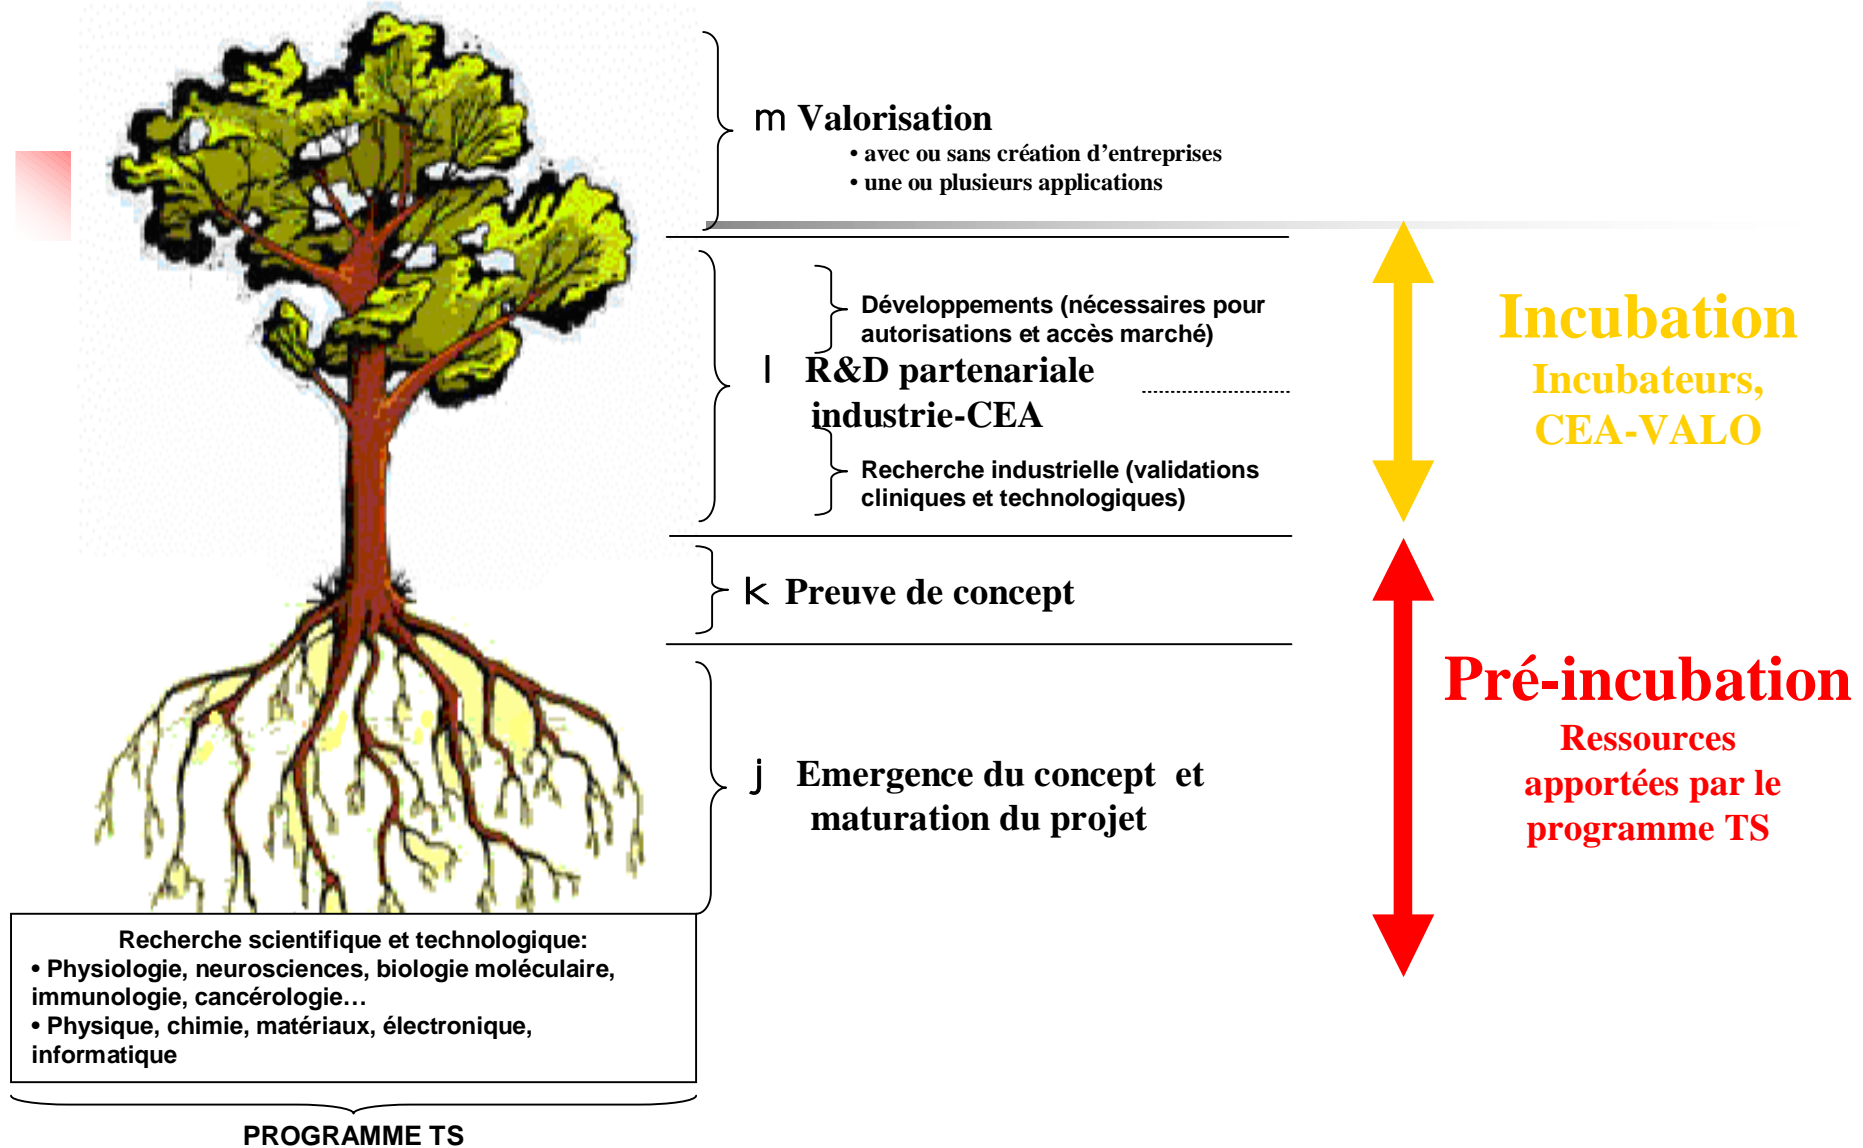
m Valorisation
• avec ou sans création d'entreprises
• une ou plusieurs applications

Développements (nécessaires pour autorisations et accès marché)

l R&D partenariale industrie-CEA

Recherche industrielle (validations cliniques et technologiques)

k Preuve de concept

j Emergence du concept et maturation du projet

Incubation
Incubateurs, CEA-VALO

Pré-incubation
Ressources apportées par le programme TS

Recherche scientifique et technologique:
• Physiologie, neurosciences, biologie moléculaire, immunologie, cancérologie…
• Physique, chimie, matériaux, électronique, informatique

PROGRAMME TS